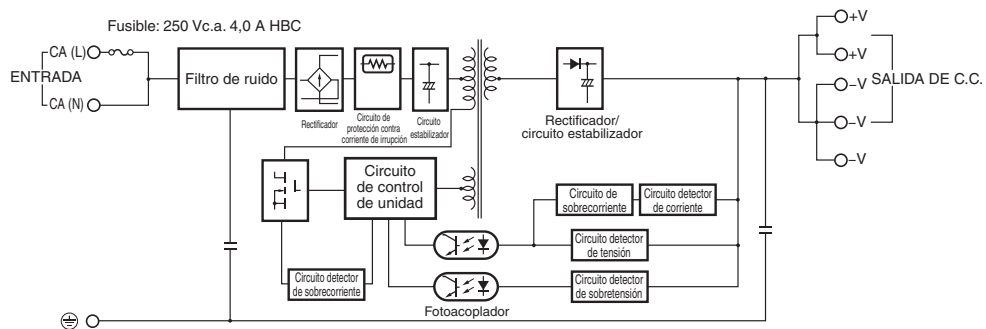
Fusible: 250 Vc.a. 4,0 A HBC

CA (L)

ENTRADA

CA (N)

Filtro de ruido

Rectificador

Circuito de protección contra corriente de irrupción

Circuito estabilizador

Rectificador/ circuito estabilizador

+V

+V

–V

–V

–V

SALIDA DE C.C.

Circuito de control de unidad

Circuito de sobrecorriente

Circuito detector de corriente

Circuito detector de tensión

Circuito detector de sobretensión

Circuito detector de sobrecorriente

Fotoacoplador